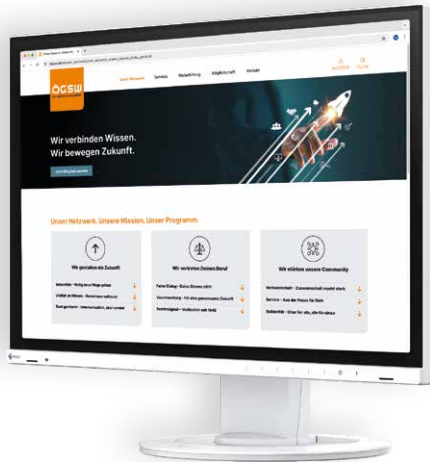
ÖGSW

Unser Netzwerk Service Weiterbildung Mitgliedschaft Kontakt

Wir verbinden Wissen.
Wir bewegen Zukunft.

Unser Netzwerk. Unsere Mission. Unser Programm.

Wir gestalten die Zukunft

Wir vertreten Deinen Beruf

Wir stärken unsere Community

Gemeinsam Service Solidarität

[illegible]